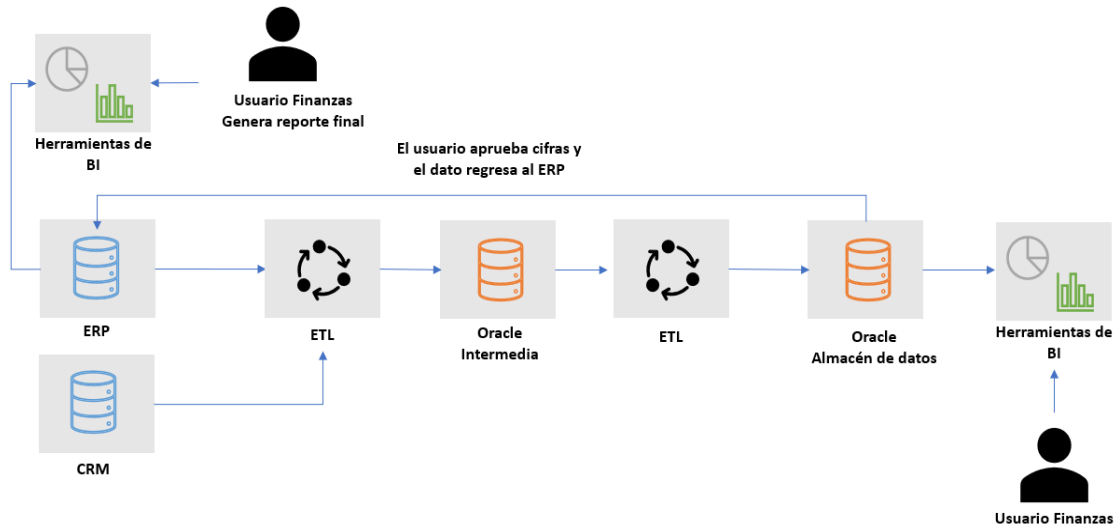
Herramientas de BI

Usuario Finanzas
Genera reporte final

El usuario aprueba cifras y el dato regresa al ERP

ERP

ETL

Oracle
Intermedia

ETL

Oracle
Almacén de datos

Herramientas de BI

CRM

Usuario Finanzas